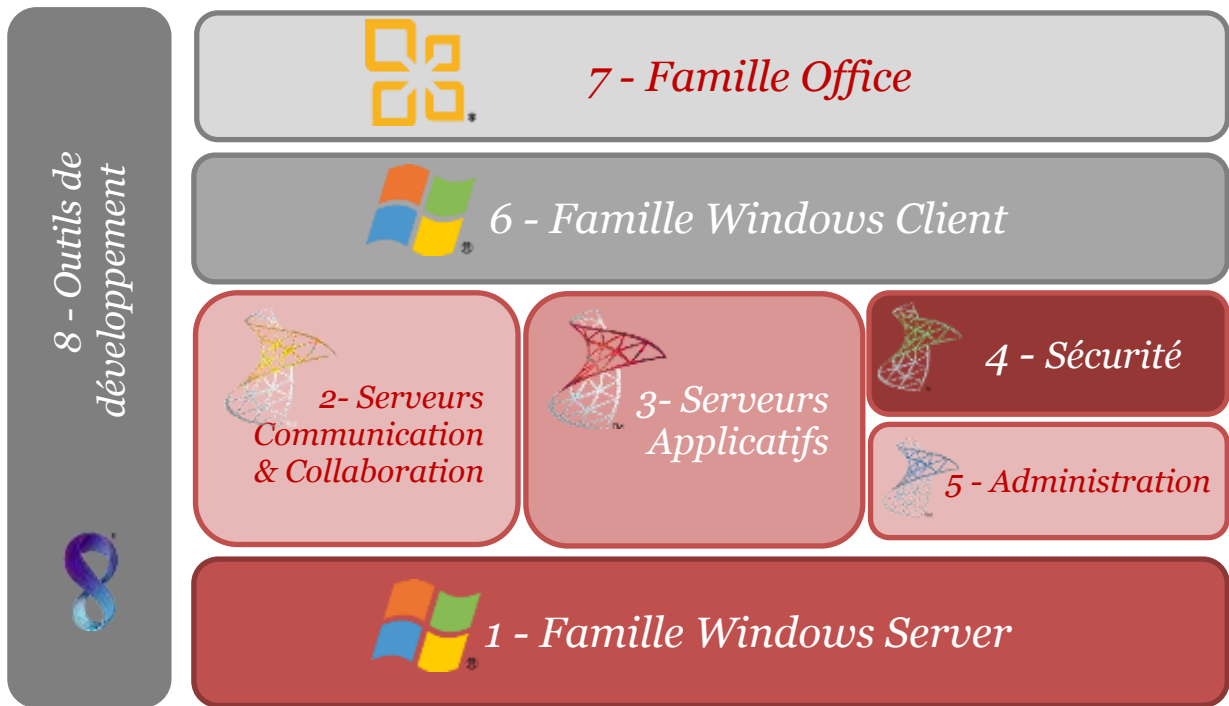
8 - Outils de développement

7 - Famille Office

6 - Famille Windows Client

2- Serveurs Communication & Collaboration

3- Serveurs Applicatifs

4 - Sécurité

5 - Administration

1 - Famille Windows Server